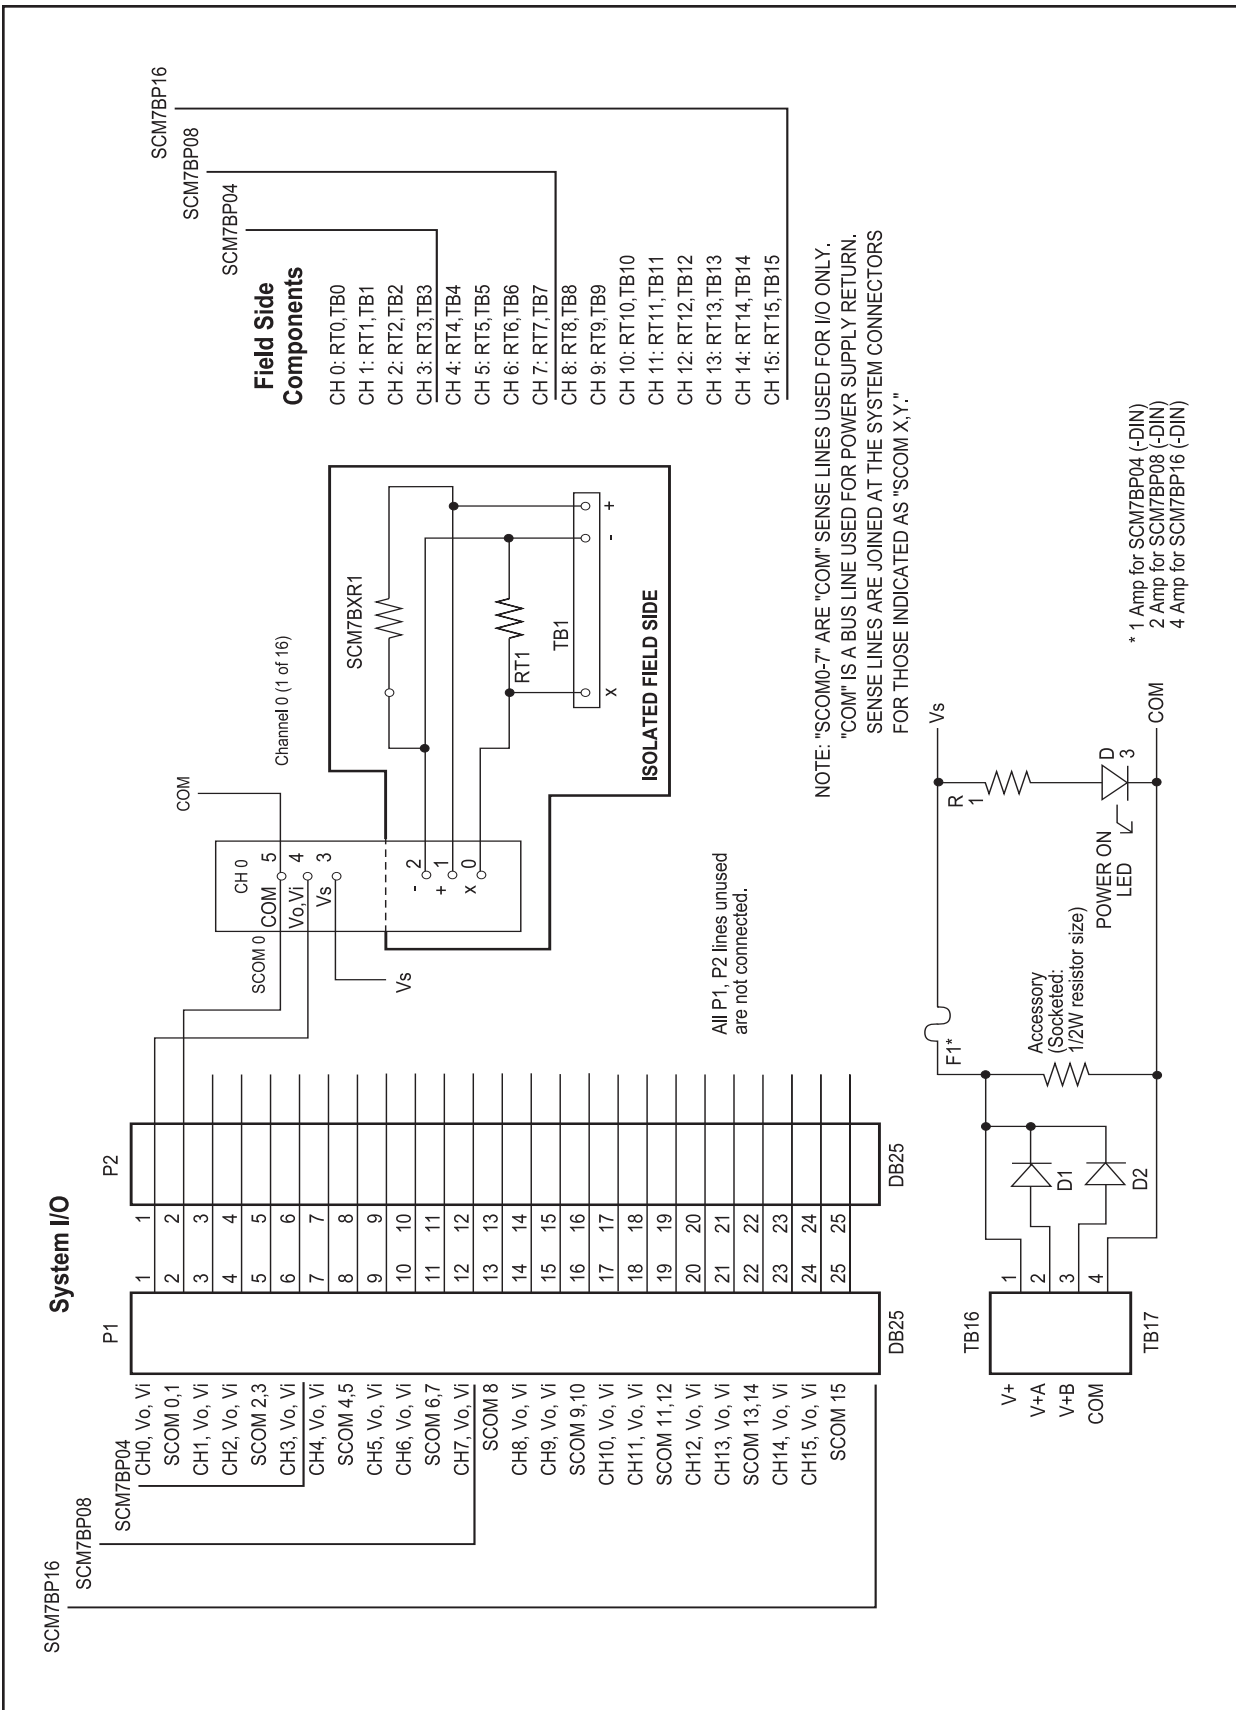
System I/O

SCM7BP16
SCM7BP08
SCM7BP04

CH0, Vo, Vi
SCOM 0,1
CH1, Vo, Vi
CH2, Vo, Vi
SCOM 2,3
CH3, Vo, Vi
CH4, Vo, Vi
SCOM 4,5
CH5, Vo, Vi
CH6, Vo, Vi
SCOM 6,7
CH7, Vo, Vi
SCOM 8
CH8, Vo, Vi
CH9, Vo, Vi
SCOM 9,10
CH10, Vo, Vi
CH11, Vo, Vi
SCOM 11,12
CH12, Vo, Vi
CH13, Vo, Vi
SCOM 13,14
CH14, Vo, Vi
CH15, Vo, Vi
SCOM 15

P1
DB25
1 2 3 4 5 6 7 8 9 10 11 12 13 14 15 16 17 18 19 20 21 22 23 24 25
1 2 3 4 5 6 7 8 9 10 11 12 13 14 15 16 17 18 19 20 21 22 23 24 25
P2
DB25

All P1, P2 lines unused are not connected.

SCOM 0
COM
CH 0
Vo,Vi
Vs
5
4
3
Vs
COM
Channel 0 (1 of 16)
- 2
+ 1
x 0
SCM7BXR1
RT1
TB1
x
-
+
ISOLATED FIELD SIDE

Field Side Components
CH 0: RT0,TB0
CH 1: RT1,TB1
CH 2: RT2,TB2
CH 3: RT3,TB3
CH 4: RT4,TB4
CH 5: RT5,TB5
CH 6: RT6,TB6
CH 7: RT7,TB7
CH 8: RT8,TB8
CH 9: RT9,TB9
CH 10: RT10,TB10
CH 11: RT11,TB11
CH 12: RT12,TB12
CH 13: RT13,TB13
CH 14: RT14,TB14
CH 15: RT15,TB15

SCM7BP04
SCM7BP08
SCM7BP16

NOTE: "SCOM0-7" ARE "COM" SENSE LINES USED FOR I/O ONLY.
"COM" IS A BUS LINE USED FOR POWER SUPPLY RETURN.
SENSE LINES ARE JOINED AT THE SYSTEM CONNECTORS FOR THOSE INDICATED AS "SCOM X,Y."

TB16
TB17
V+
V+A
V+B
COM
1
2
3
4
D1
D2
F1*
Accessory (Socketed: 1/2W resistor size)
POWER ON LED
R 1
D 3
Vs
COM

* 1 Amp for SCM7BP04 (-DIN)
2 Amp for SCM7BP08 (-DIN)
4 Amp for SCM7BP16 (-DIN)